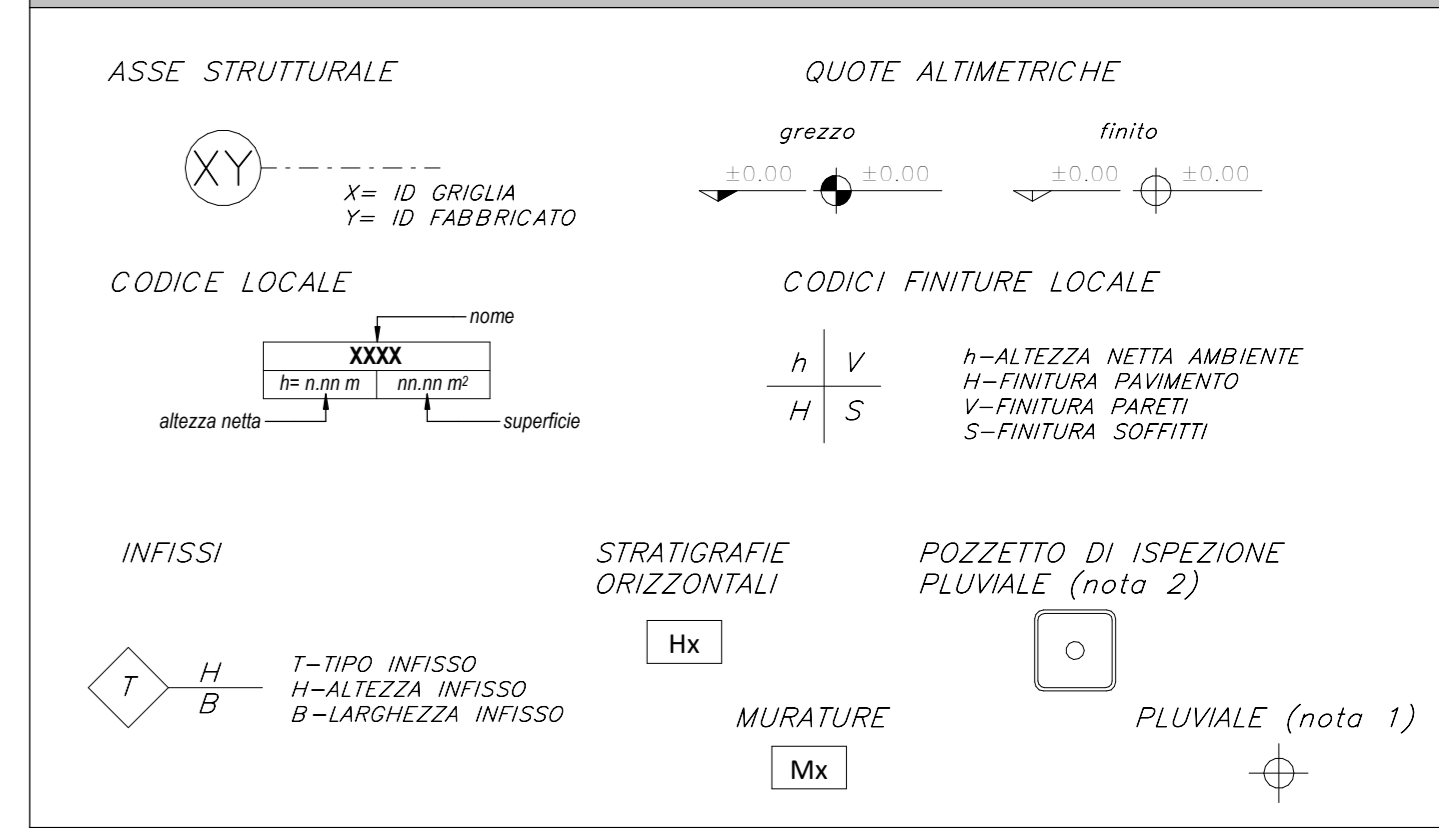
ASSE STRUTTURALE

XY

X= ID GRIGLIA
Y= ID FABBRICATO

QUOTE ALTIMETRICHE

grezzo

$\pm0.00$ $\pm0.00$

finito

$\pm0.00$ $\pm0.00$

CODICE LOCALE

nome

XXXX

| h= n.nn m | nn.nn m$^2$ |
|---|---|

altezza netta

superficie

CODICI FINITURE LOCALE

| h | V |
|---|---|
| H | S |

h–ALTEZZA NETTA AMBIENTE
H–FINITURA PAVIMENTO
V–FINITURA PARETI
S–FINITURA SOFFITTI

INFISSI

T

H
B

T–TIPO INFISSO
H–ALTEZZA INFISSO
B–LARGHEZZA INFISSO

STRATIGRAFIE
ORIZZONTALI

Hx

MURATURE

Mx

POZZETTO DI ISPEZIONE
PLUVIALE (nota 2)

PLUVIALE (nota 1)